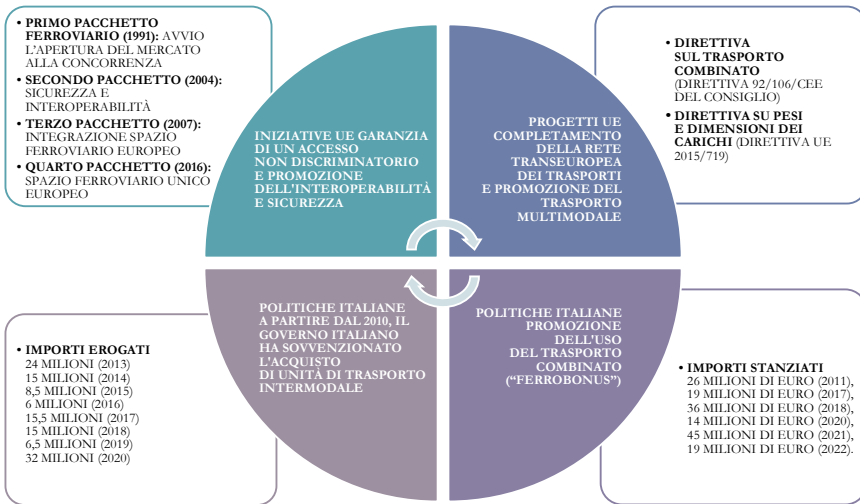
• **PRIMO PACCHETTO FERROVIARIO (1991):** AVVIO L'APERTURA DEL MERCATO ALLA CONCORRENZA
• **SECONDO PACCHETTO (2004):** SICUREZZA E INTEROPERABILITÀ
• **TERZO PACCHETTO (2007):** INTEGRAZIONE SPAZIO FERROVIARIO EUROPEO
• **QUARTO PACCHETTO (2016):** SPAZIO FERROVIARIO UNICO EUROPEO

INIZIATIVE UE GARANZIA DI UN ACCESSO NON DISCRIMINATORIO E PROMOZIONE DELL'INTEROPERABILITÀ E SICUREZZA

PROGETTI UE COMPLETAMENTO DELLA RETE TRANSEUROPEA DEI TRASPORTI E PROMOZIONE DEL TRASPORTO MULTIMODALE

• **DIRETTIVA SUL TRASPORTO COMBINATO** (DIRETTIVA 92/106/CEE DEL CONSIGLIO)
• **DIRETTIVA SU PESI E DIMENSIONI DEI CARICHI** (DIRETTIVA UE 2015/719)

• **IMPORTI EROGATI**
24 MILIONI (2013)
15 MILIONI (2014)
8,5 MILIONI (2015)
6 MILIONI (2016)
15,5 MILIONI (2017)
15 MILIONI (2018)
6,5 MILIONI (2019)
32 MILIONI (2020)

POLITICHE ITALIANE A PARTIRE DAL 2010, IL GOVERNO ITALIANO HA SOVVENZIONATO L'ACQUISTO DI UNITÀ DI TRASPORTO INTERMODALE

POLITICHE ITALIANE PROMOZIONE DELL'USO DEL TRASPORTO COMBINATO ("FERROBONUS")

• **IMPORTI STANZIATI**
26 MILIONI DI EURO (2011),
19 MILIONI DI EURO (2017),
36 MILIONI DI EURO (2018),
14 MILIONI DI EURO (2020),
45 MILIONI DI EURO (2021),
19 MILIONI DI EURO (2022).